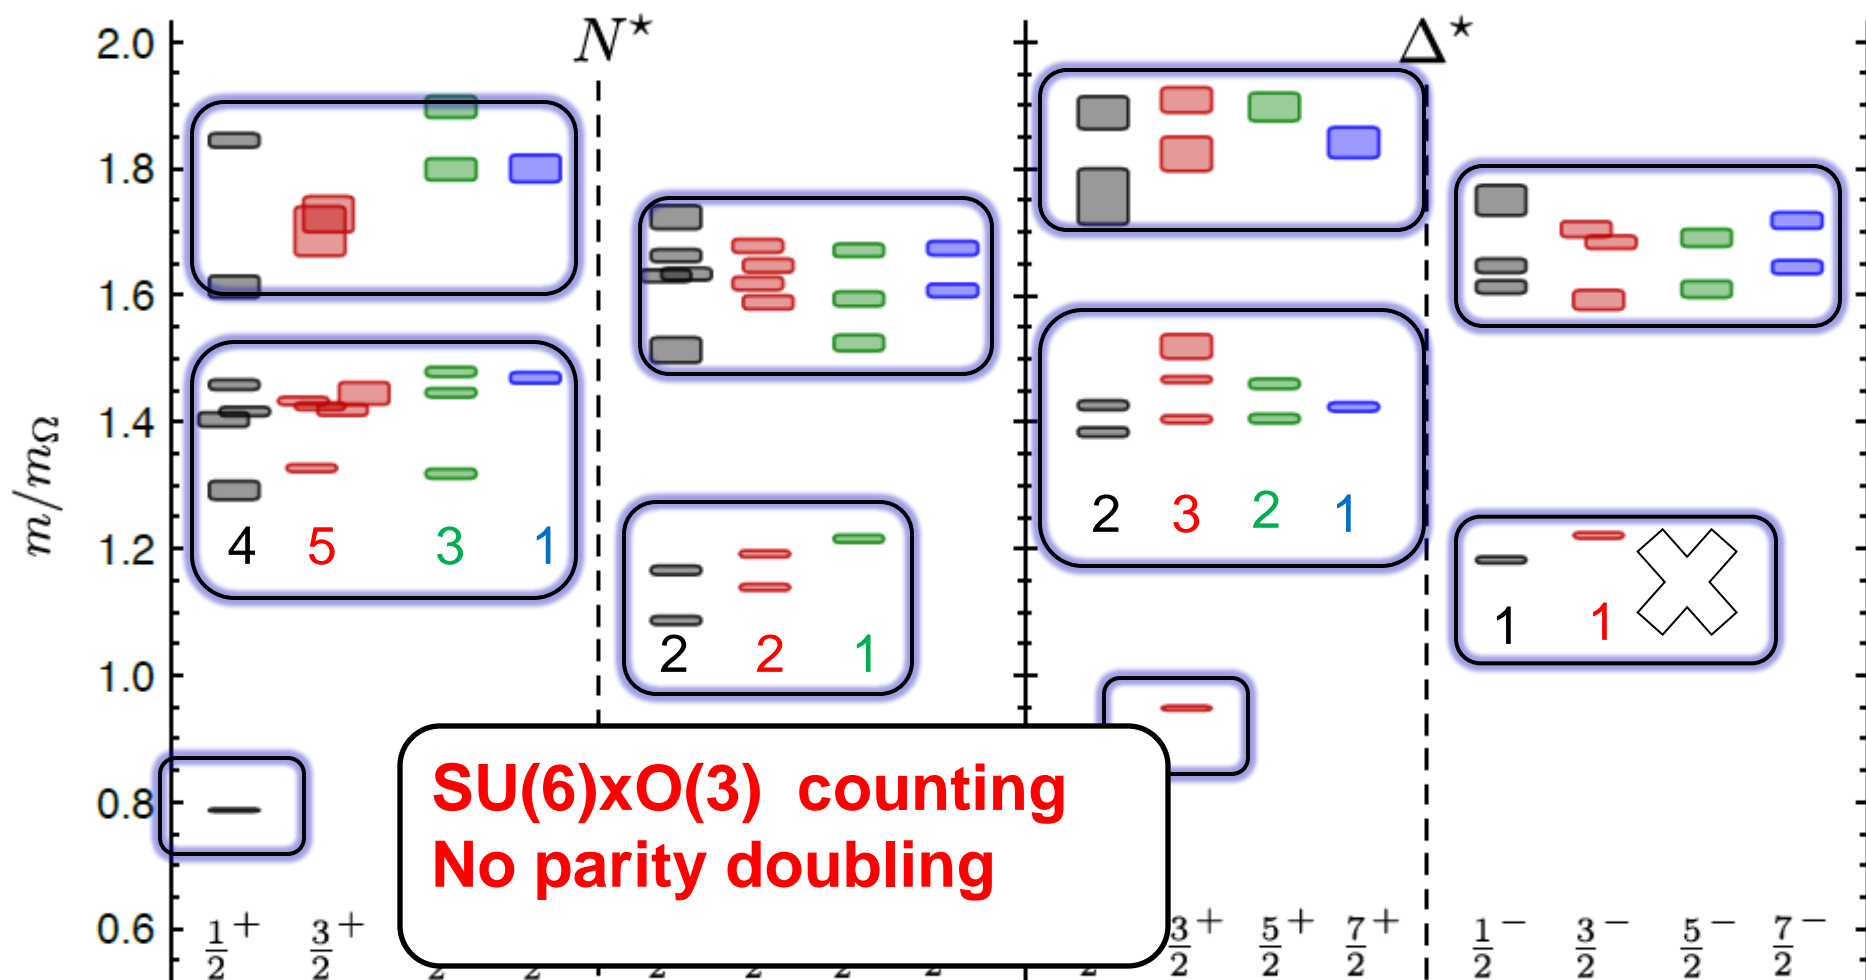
$N^\star$

$\Delta^\star$

2.0

1.8

1.6

1.4

1.2

1.0

0.8

0.6

$m/m_\Omega$

4 5 3 1

2 2 1

2 3 2 1

1 1

SU(6)xO(3) counting
No parity doubling

$\frac{1}{2}^+$ $\frac{3}{2}^+$

$\frac{3}{2}^+$ $\frac{5}{2}^+$ $\frac{7}{2}^+$

$\frac{1}{2}^-$ $\frac{3}{2}^-$ $\frac{5}{2}^-$ $\frac{7}{2}^-$